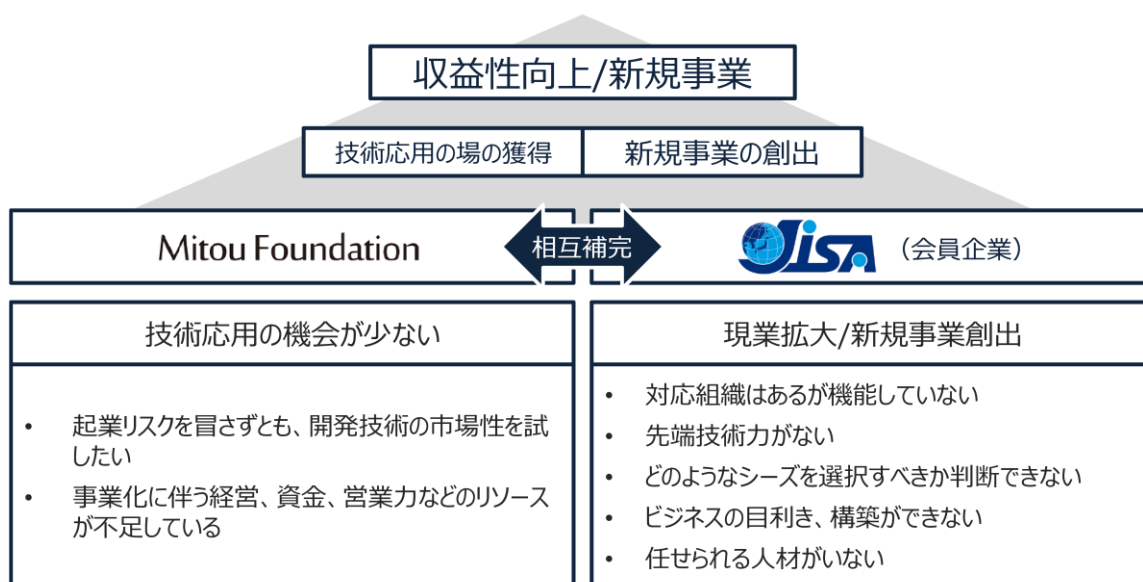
収益性向上/新規事業

技術応用の場の獲得

新規事業の創出

Mitou Foundation

相互補完

JISA

（会員企業）

技術応用の機会が少ない

- 起業リスクを冒さずとも、開発技術の市場性を試したい
- 事業化に伴う経営、資金、営業力などのリソースが不足している

現業拡大/新規事業創出

- 対応組織はあるが機能していない
- 先端技術力がない
- どのようなシーズを選択すべきか判断できない
- ビジネスの目利き、構築ができない
- 任せられる人材がいない